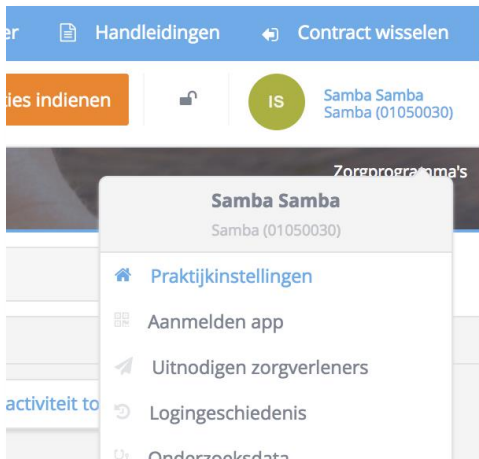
er Handleidingen Contract wisselen

ties indienen

IS

Samba Samba
Samba (01050030)

Zorgprogramma's

Samba Samba
Samba (01050030)

Praktijkinstellingen
Aanmelden app
Uitnodigen zorgverleners
Logingeschiedenis
Onderzoeksdata

activiteit to